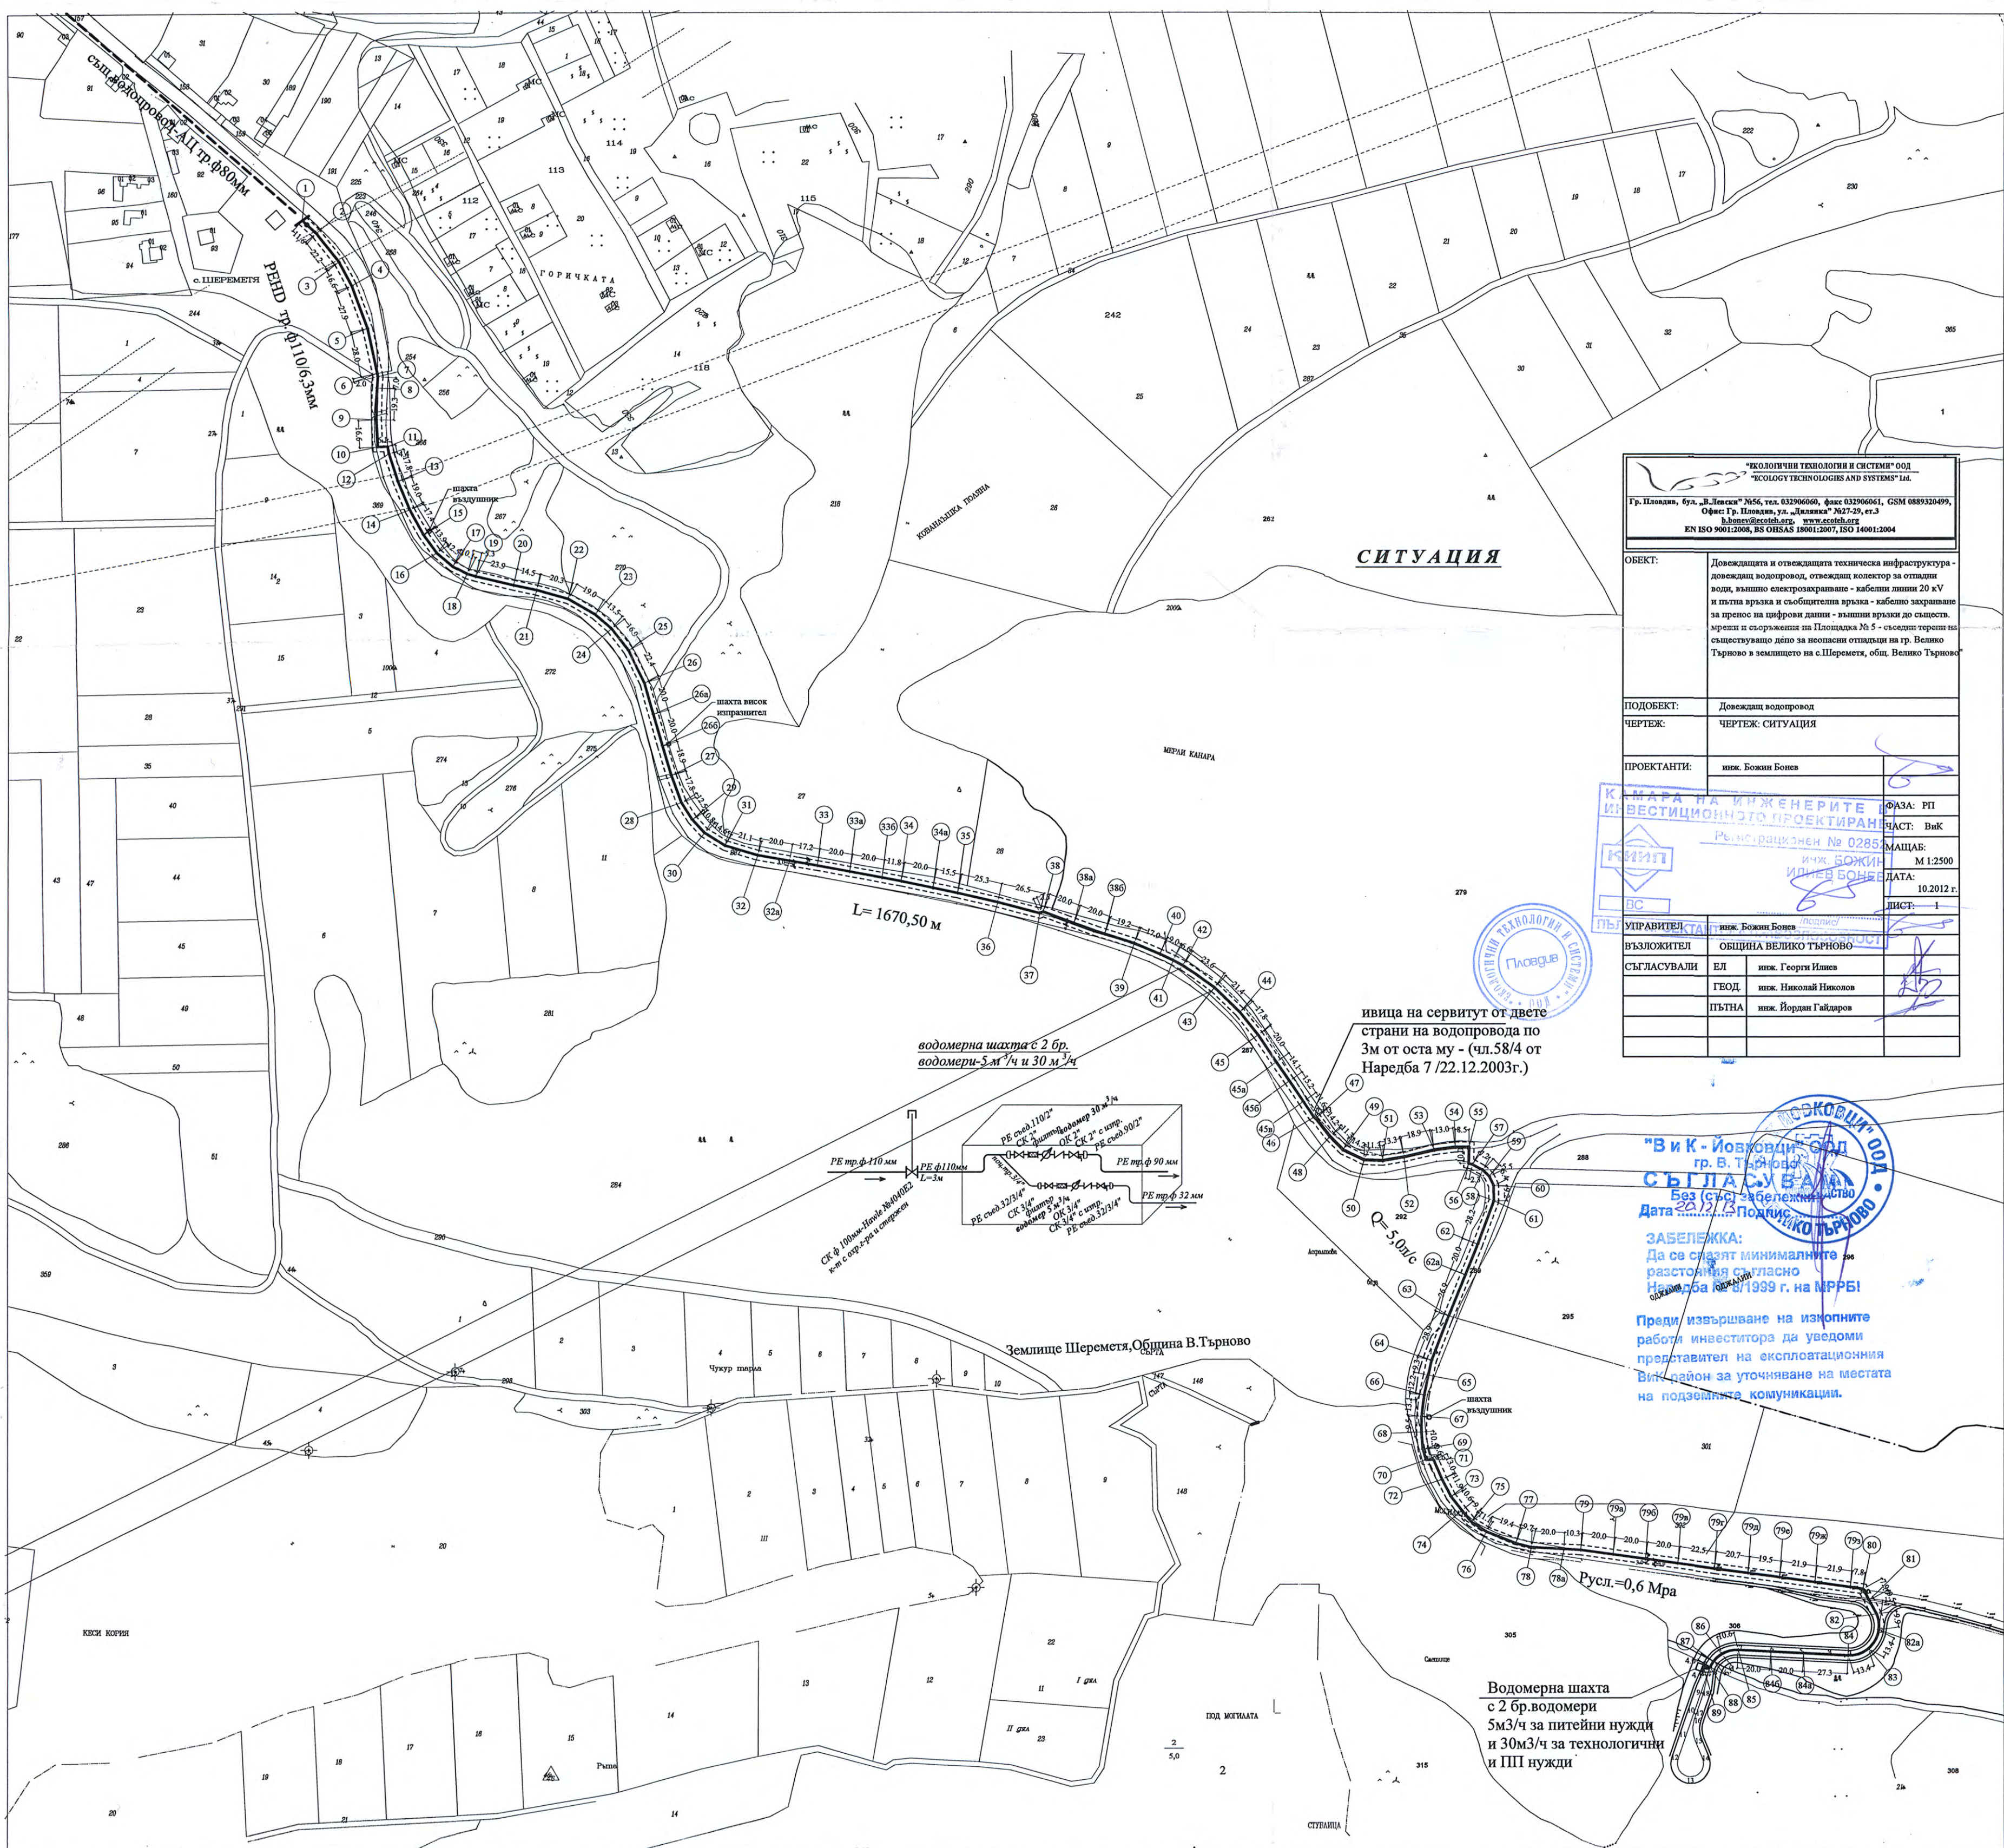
същ. водопровод АЦ тр ф80мм

РЕНD тр ф110/6,3мм

с. ШЕРЕМЕТЯ

ГОРИЧКАТА

КОВАНЛЪШКА ПОЛЯНА

СИТУАЦИЯ

МЕРАИ КАНАРА

шахта въздушник

шахта висок изпразнител

L= 1670,50 м

ивица на сервитут от двете страни на водопровода по 3м от оста му - (чл.58/4 от Наредба 7 /22.12.2003г.)

водомерна шахта с 2 бр. водомери-5 м³/ч и 30 м³/ч

PE тр.ф 110 мм
PE ф110мм L=3м
PE тр.ф 90 мм
PE тр.ф 32 мм
СК ф 100мм-Hawle №4040Е2 к-т с охр.гра и стержен

Q= 5,0л/с

Землище Шереметя,Община В.Търново

Чукур тарла

шахта въздушник

Русл.=0,6 Мра

КЕСИ КОРИЯ

ПОД МОГИЛАТА

СТУДАНЦА

Водомерна шахта с 2 бр.водомери 5м3/ч за питейни нужди и 30м3/ч за технологични и ПП нужди

"ЕКОЛОГИЧНИ ТЕХНОЛОГИИ И СИСТЕМИ" ООД
"ECOLOGY TECHNOLOGIES AND SYSTEMS" Ltd.
Гр. Пловдив, бул. „В.Левски" №56, тел. 032906060, факс 032906061, GSM 0889320499, Офис: Гр. Пловдив, ул. „Дилянка" №27-29, ет.3
b.bonev@ecoteh.org, www.ecoteh.org
EN ISO 9001:2008, BS OHSAS 18001:2007, ISO 14001:2004

| ОБЕКТ: | Довеждащата и отвеждащата техническа инфраструктура - довеждащ водопровод, отвеждащ колектор за отпадни води, външно електрозахранване - кабелни линии 20 kV и пътна връзка и съобщителна връзка - кабелно захранване за пренос на цифрови данни - външни връзки до съществ. мрежи и съоръжения на Площадка № 5 - съседни терени на съществуващо депо за неопасни отпадъци на гр. Велико Търново в землището на с.Шереметя, общ. Велико Търново" |
|---|---|
| ПОДОБЕКТ: | Довеждащ водопровод |
| ЧЕРТЕЖ: | ЧЕРТЕЖ: СИТУАЦИЯ |
| ПРОЕКТАНТИ: | инж. Божин Бонев |
| ФАЗА: | РП |
| ЧАСТ: | ВиК |
| МАЩАБ: | М 1:2500 |
| ДАТА: | 10.2012 г. |
| ЛИСТ: | 1 |
| УПРАВИТЕЛ | инж. Божин Бонев |
| ВЪЗЛОЖИТЕЛ | ОБЩИНА ВЕЛИКО ТЪРНОВО |
| СЪГЛАСУВАЛИ ЕЛ | инж. Георги Илиев |
| ГЕОД. | инж. Николай Николов |
| ПЪТНА | инж. Йордан Гайдаров |

КАМАРА НА ИНЖЕНЕРИТЕ В ИНВЕСТИЦИОННОТО ПРОЕКТИРАНЕ
Регистрационен № 0285
инж. БОЖИН ИЛИЕВ БОНЕВ
КИИП

ЕКОЛОГИЧНИ ТЕХНОЛОГИИ И СИСТЕМИ Пловдив ООД

"В и К - Йовковци" ООД гр. В. Търново
СЪГЛАСУВАНО
Без (със) забележки
Дата 20.12.12 Подпис
ЗАБЕЛЕЖКА:
Да се спазят минималните разстояния съгласно Наредба №8/1999 г. на МРРБ!
Преди извършване на изкопните работи инвеститора да уведоми представител на експлоатационния ВиК район за уточняване на местата на подземните комуникации.